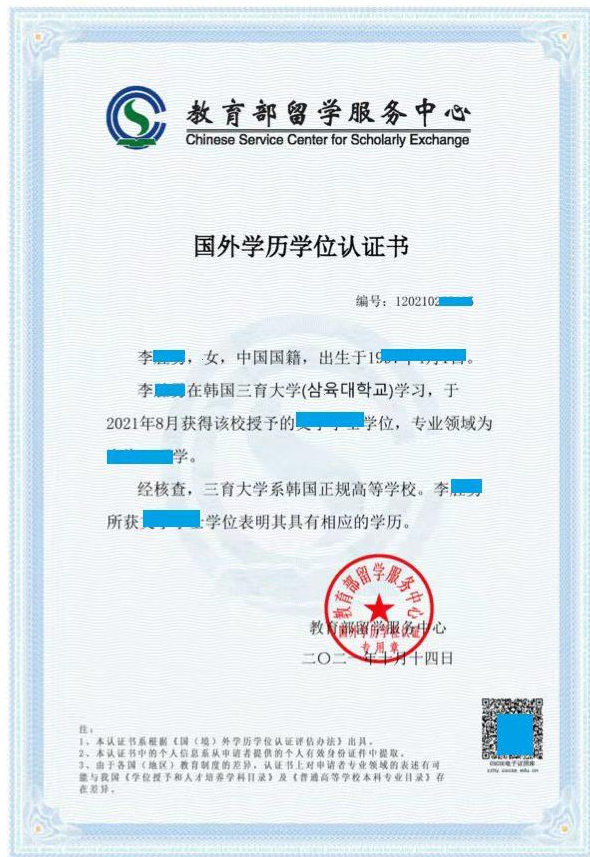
教育部留学服务中心
Chinese Service Center for Scholarly Exchange

国外学历学位认证书

编号：1202102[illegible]

李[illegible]，女，中国国籍，出生于19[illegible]。

李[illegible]在韩国三育大学(삼육대학교)学习，于2021年8月获得该校授予的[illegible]学位，专业领域为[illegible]学。

经核查，三育大学系韩国正规高等学校。李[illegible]所获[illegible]士学位表明其具有相应的学历。

教育部留学服务中心
国外学历学位认证
专用章

教育部留学服务中心
二〇二一年十月十四日

注：
1、本认证书系根据《国（境）外学历学位认证评估办法》出具。
2、本认证书中的个人信息系从申请者提供的个人有效身份证件中提取。
3、由于各国（地区）教育制度的差异，认证书上对申请者专业领域的表述有可能与我国《学位授予和人才培养学科目录》及《普通高等学校本科专业目录》存在差异。

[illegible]
zzfw.cscse.edu.cn